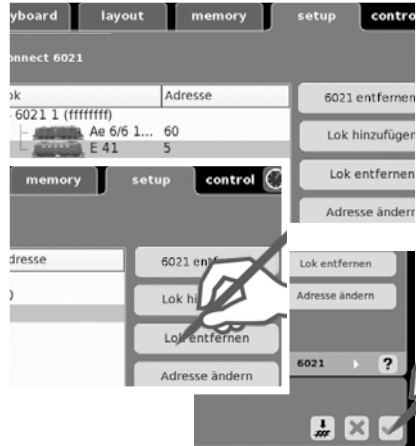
yboard layout memory setup contro

nnect 6021

ok | Adresse
6021 1 (ffffffff)
Ae 6/6 1... 60
E 41 5

6021 entfernen
Lok hinzufügen
Lok entfernen
Adresse ändern

memory setup control

dresse

6021 entf
Lok hi
Lok entfernen
Adresse ändern

Lok entfernen
Adresse ändern

6021 ?